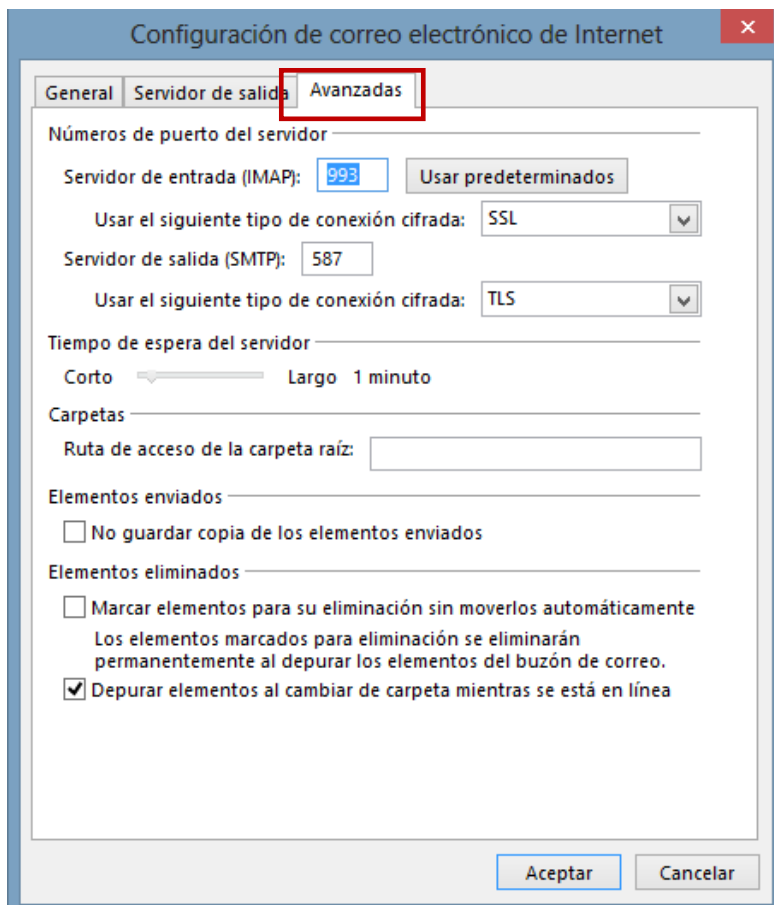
Configuración de correo electrónico de Internet

General | Servidor de salida | Avanzadas

Números de puerto del servidor

Servidor de entrada (IMAP): 993 Usar predeterminados

Usar el siguiente tipo de conexión cifrada: SSL

Servidor de salida (SMTP): 587

Usar el siguiente tipo de conexión cifrada: TLS

Tiempo de espera del servidor

Corto Largo 1 minuto

Carpetas

Ruta de acceso de la carpeta raíz:

Elementos enviados

No guardar copia de los elementos enviados

Elementos eliminados

Marcar elementos para su eliminación sin moverlos automáticamente

Los elementos marcados para eliminación se eliminarán permanentemente al depurar los elementos del buzón de correo.

Depurar elementos al cambiar de carpeta mientras se está en línea

Aceptar Cancelar